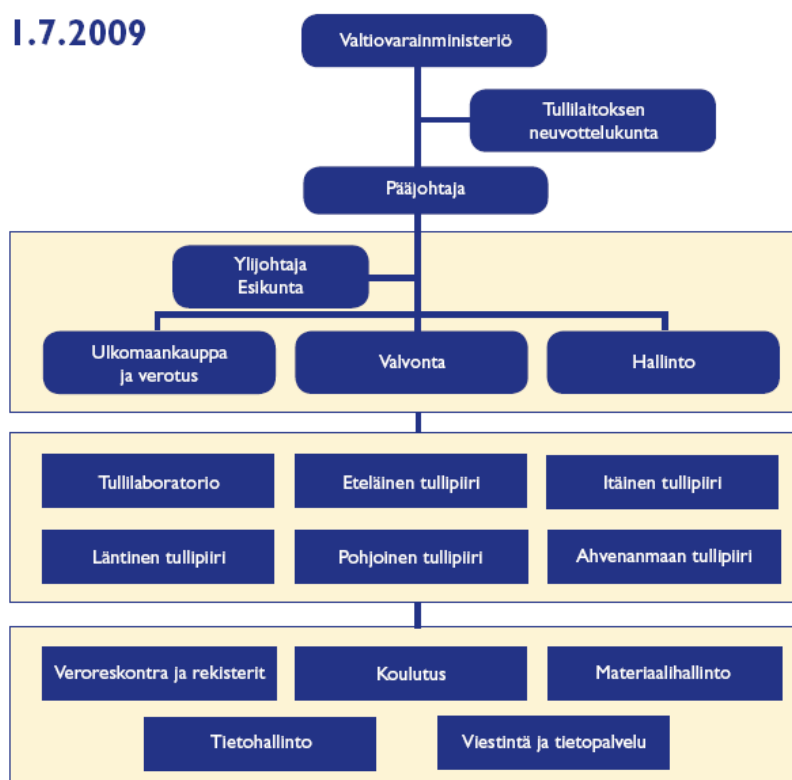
1.7.2009

Valtiovarainministeriö

Tullilaitoksen neuvottelukunta

Pääjohtaja

Ylijohtaja Esikunta

Ulkomaankauppa ja verotus

Valvonta

Hallinto

Tullilaboratorio

Eteläinen tullipiiri

Itäinen tullipiiri

Läntinen tullipiiri

Pohjoinen tullipiiri

Ahvenanmaan tullipiiri

Veroreskontra ja rekisterit

Koulutus

Materiaalihallinto

Tietohallinto

Viestintä ja tietopalvelu